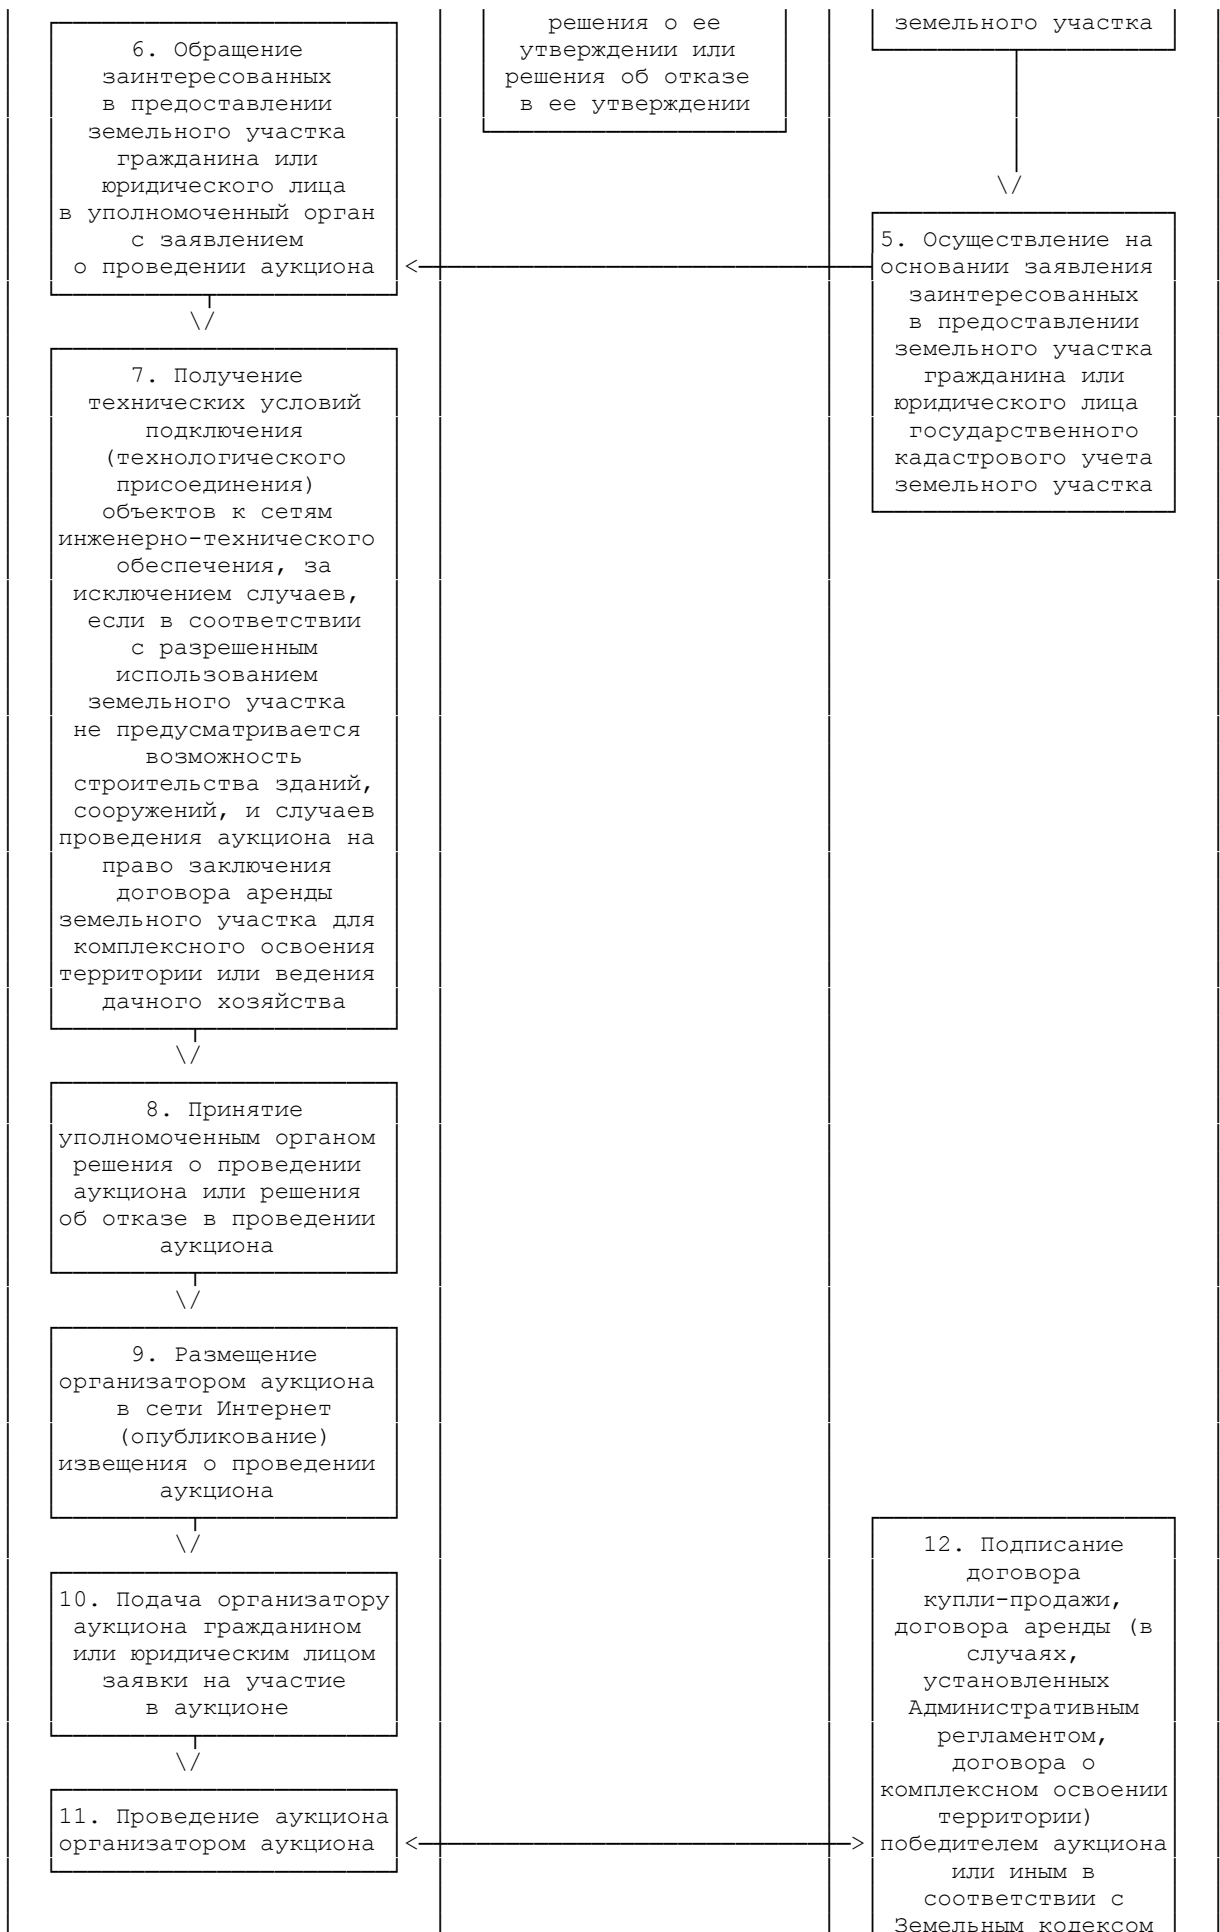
решения о ее утверждении или решения об отказе в ее утверждении

земельного участка

6. Обращение заинтересованных в предоставлении земельного участка гражданина или юридического лица в уполномоченный орган с заявлением о проведении аукциона

5. Осуществление на основании заявления заинтересованных в предоставлении земельного участка гражданина или юридического лица государственного кадастрового учета земельного участка

7. Получение технических условий подключения (технологического присоединения) объектов к сетям инженерно-технического обеспечения, за исключением случаев, если в соответствии с разрешенным использованием земельного участка не предусматривается возможность строительства зданий, сооружений, и случаев проведения аукциона на право заключения договора аренды земельного участка для комплексного освоения территории или ведения дачного хозяйства

8. Принятие уполномоченным органом решения о проведении аукциона или решения об отказе в проведении аукциона

9. Размещение организатором аукциона в сети Интернет (опубликование) извещения о проведении аукциона

10. Подача организатору аукциона гражданином или юридическим лицом заявки на участие в аукционе

11. Проведение аукциона организатором аукциона

12. Подписание договора купли-продажи, договора аренды (в случаях, установленных Административным регламентом, договора о комплексном освоении территории) победителем аукциона или иным в соответствии с Земельным кодексом